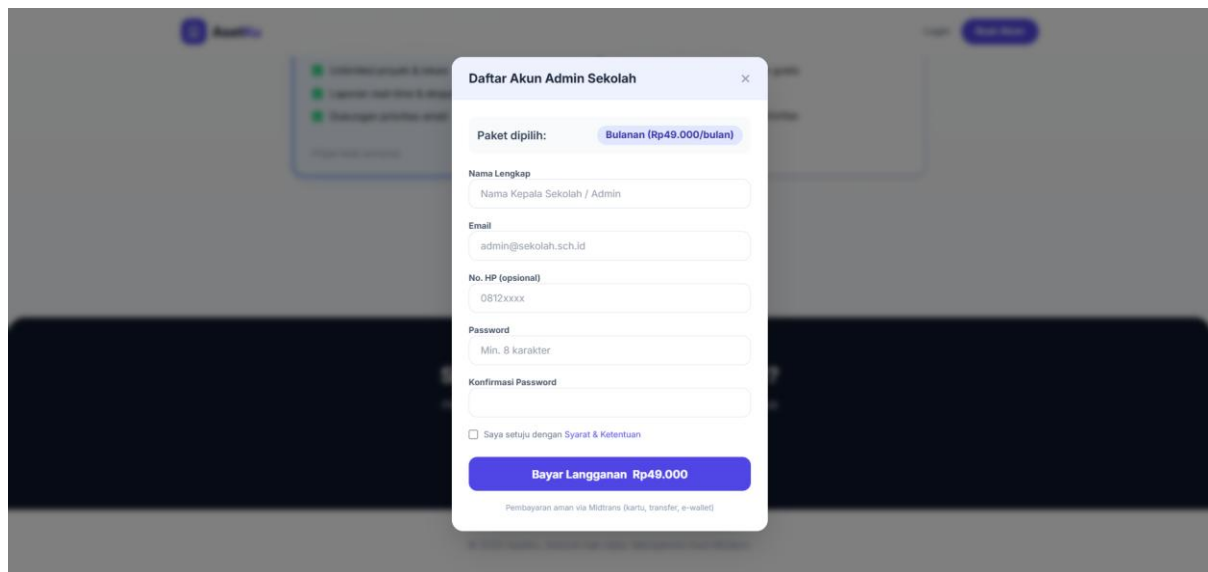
Daftar Akun Admin Sekolah

×

Paket dipilih: Bulanan (Rp49.000/bulan)

Nama Lengkap

Nama Kepala Sekolah / Admin

Email

admin@sekolah.sch.id

No. HP (opsional)

0812xxxx

Password

Min. 8 karakter

Konfirmasi Password

Saya setuju dengan Syarat & Ketentuan

Bayar Langganan Rp49.000

Pembayaran aman via Midtrans (kartu, transfer, e-wallet)